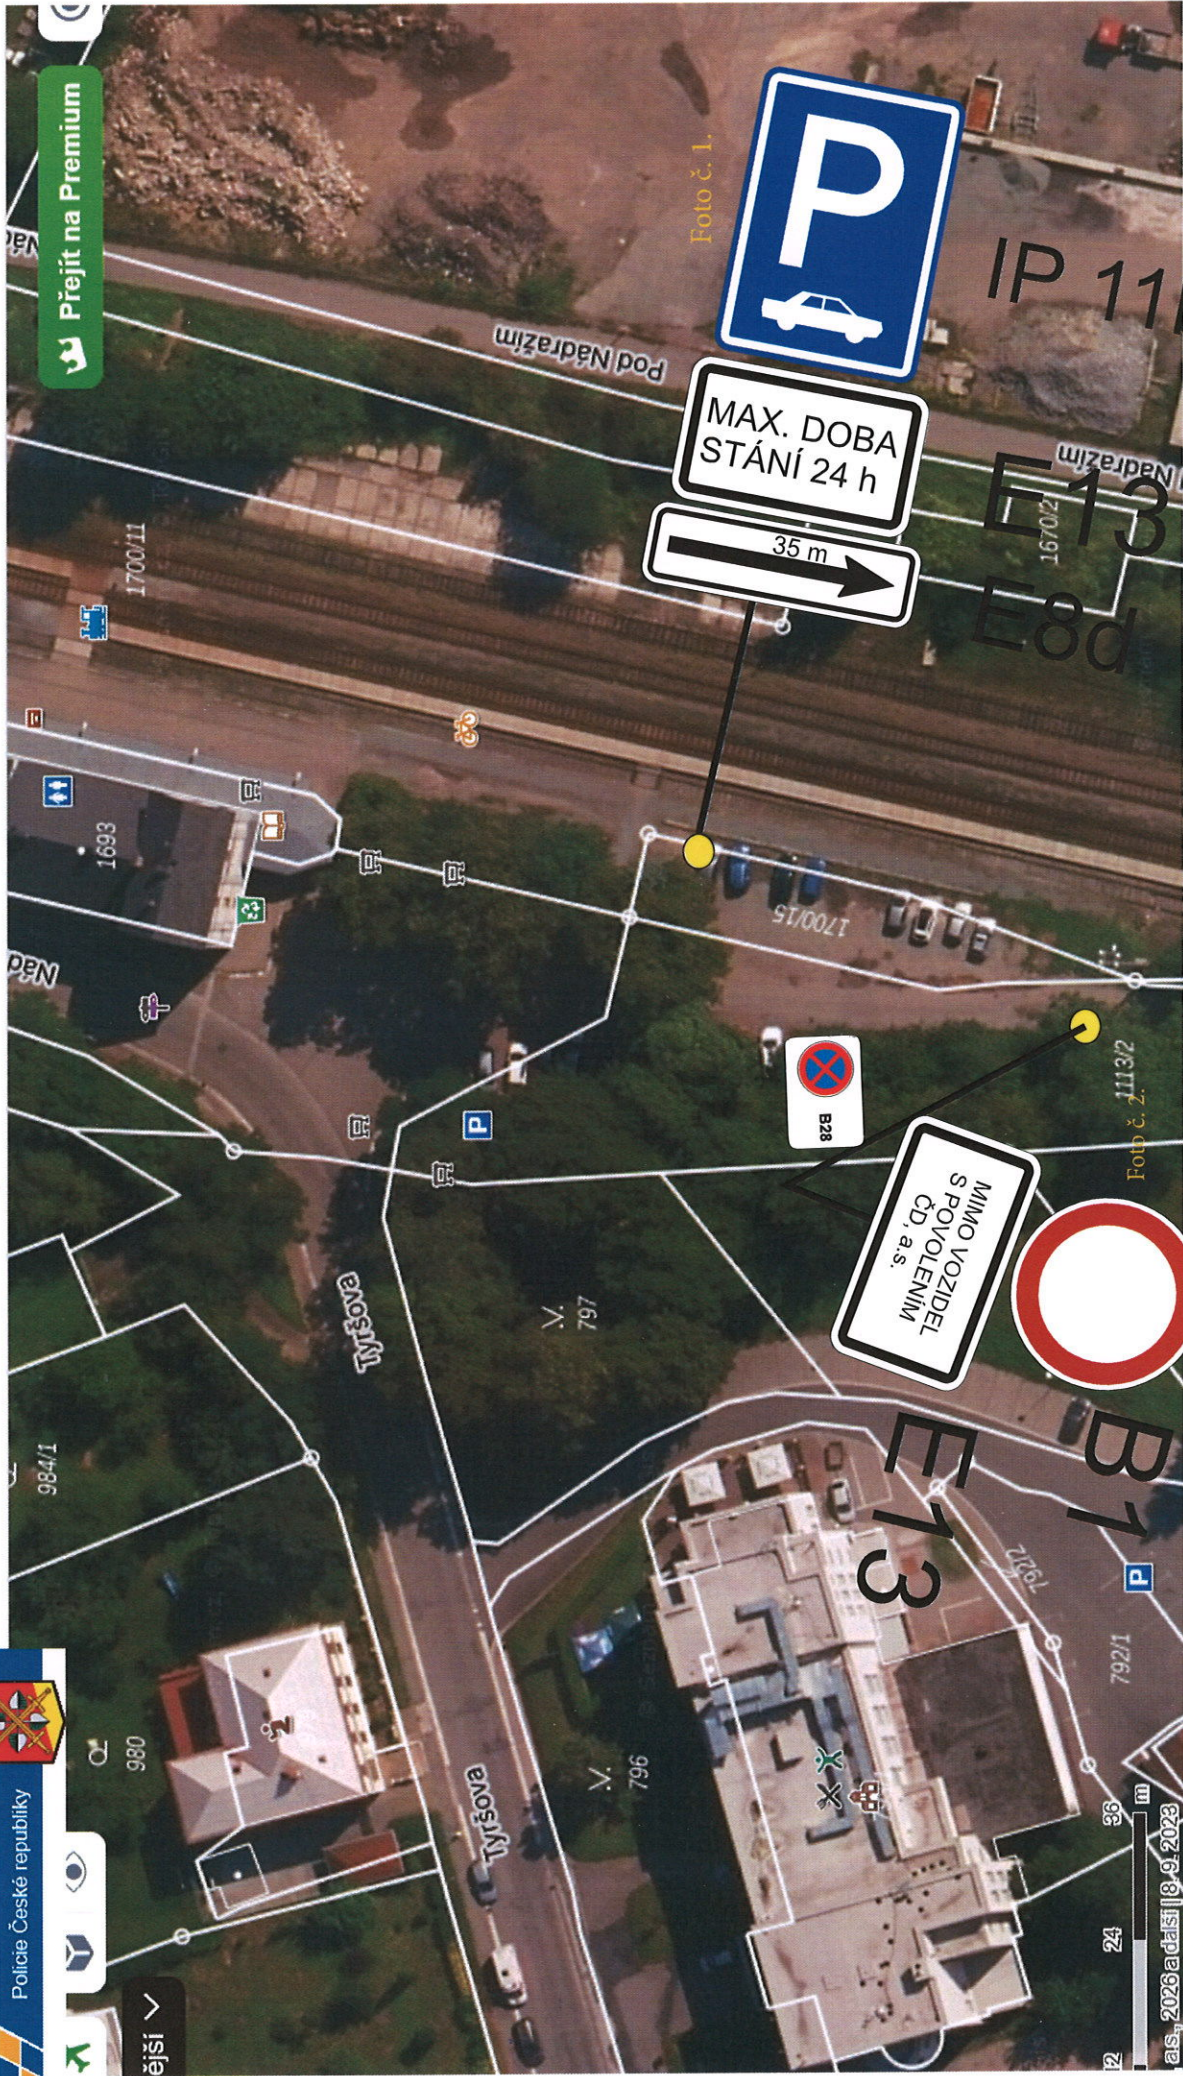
Přejít na Premium

Foto č. 1.

IP 11

Pod Nádražím

MAX. DOBA STÁNÍ 24 h

35 m

E13

E8d

1700/11

1670/2

1693

1700/15

B28

1113/2

Foto č. 2.

MIMO VOZIDEL S POVOLENÍM ČD, a.s.

B1

E13

Tyršova

V. 797

984/1

792/1

980

V. 796

Tyršova

Policie České republiky

ější

12

24

36 m

as. 2026 a další 8.9.2023